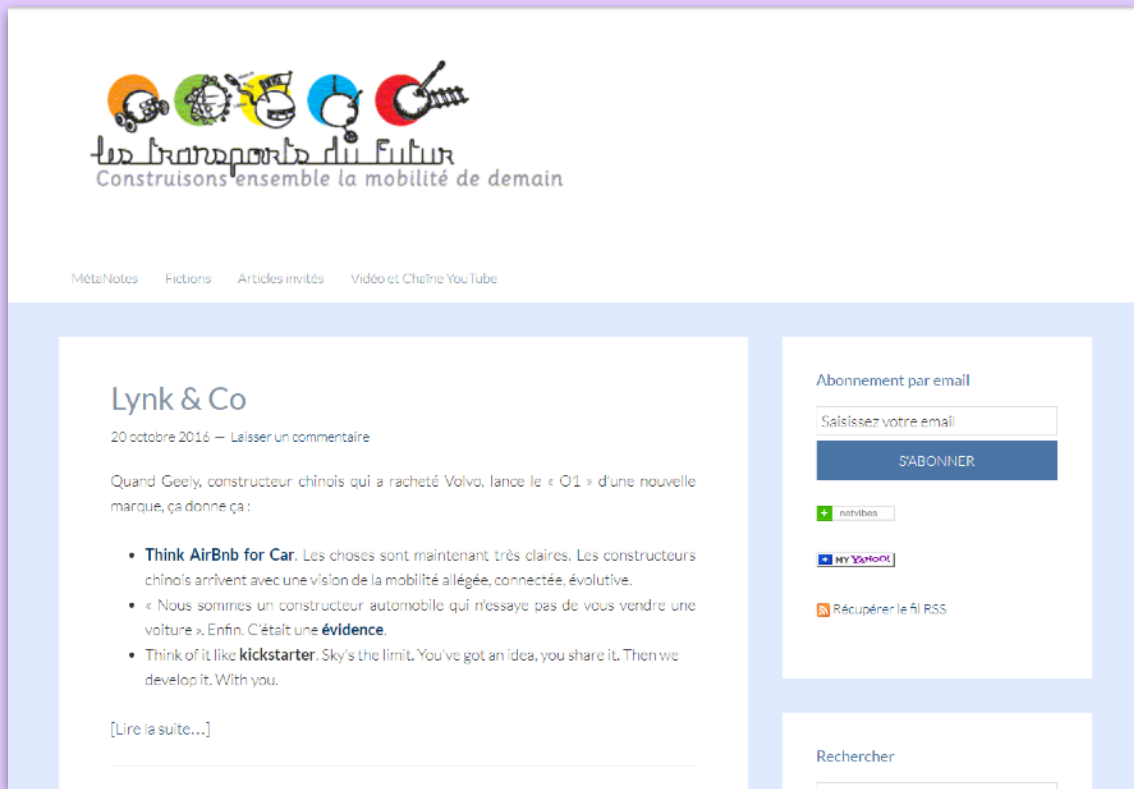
les transports du Futur
Construisons ensemble la mobilité de demain

MétaNotes Fictions Articles invités Vidéo et Chaîne YouTube

Lynk & Co

20 octobre 2016 — Laisser un commentaire

Quand Geely, constructeur chinois qui a racheté Volvo, lance le « O1 » d'une nouvelle marque, ça donne ça :

- **Think AirBnb for Car**. Les choses sont maintenant très claires. Les constructeurs chinois arrivent avec une vision de la mobilité allégée, connectée, évolutive.
- « Nous sommes un constructeur automobile qui n'essaye pas de vous vendre une voiture ». Enfin. C'était une **évidence**.
- Think of it like **kickstarter**. Sky's the limit. You've got an idea, you share it. Then we develop it. With you.

[Lire la suite…]

Abonnement par email

Saisissez votre email

S'ABONNER

netvibes

MY YAHOO!

Récupérer le fil RSS

Rechercher